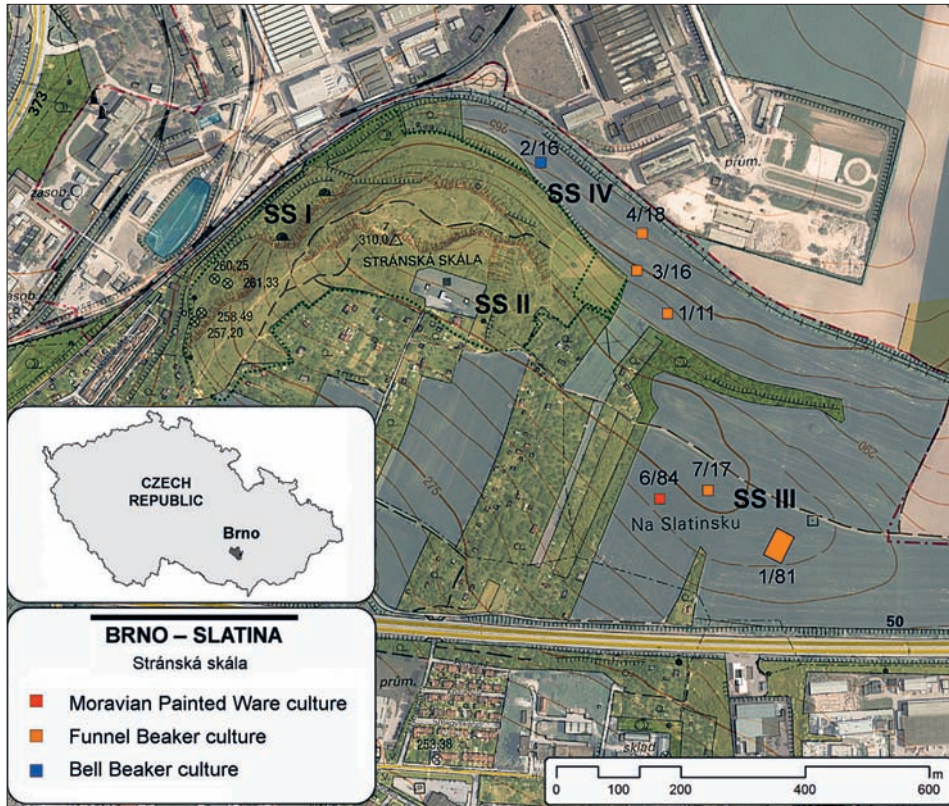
373
zásob.
SS I
310,0
STRÁNSKÁ SKÁLA
SS II
260,25
261,33
258,49
257,20
2/16
SS IV
4/18
3/16
1/11
prům.
275
260
6/84
7/17
SS III
Na Slatinsku
1/81
50
CZECH REPUBLIC
Brno
BRNO – SLATINA
Stránská skála
Moravian Painted Ware culture
Funnel Beaker culture
Bell Beaker culture
prům.
253,38
sklad
0 100 200 400 600 m